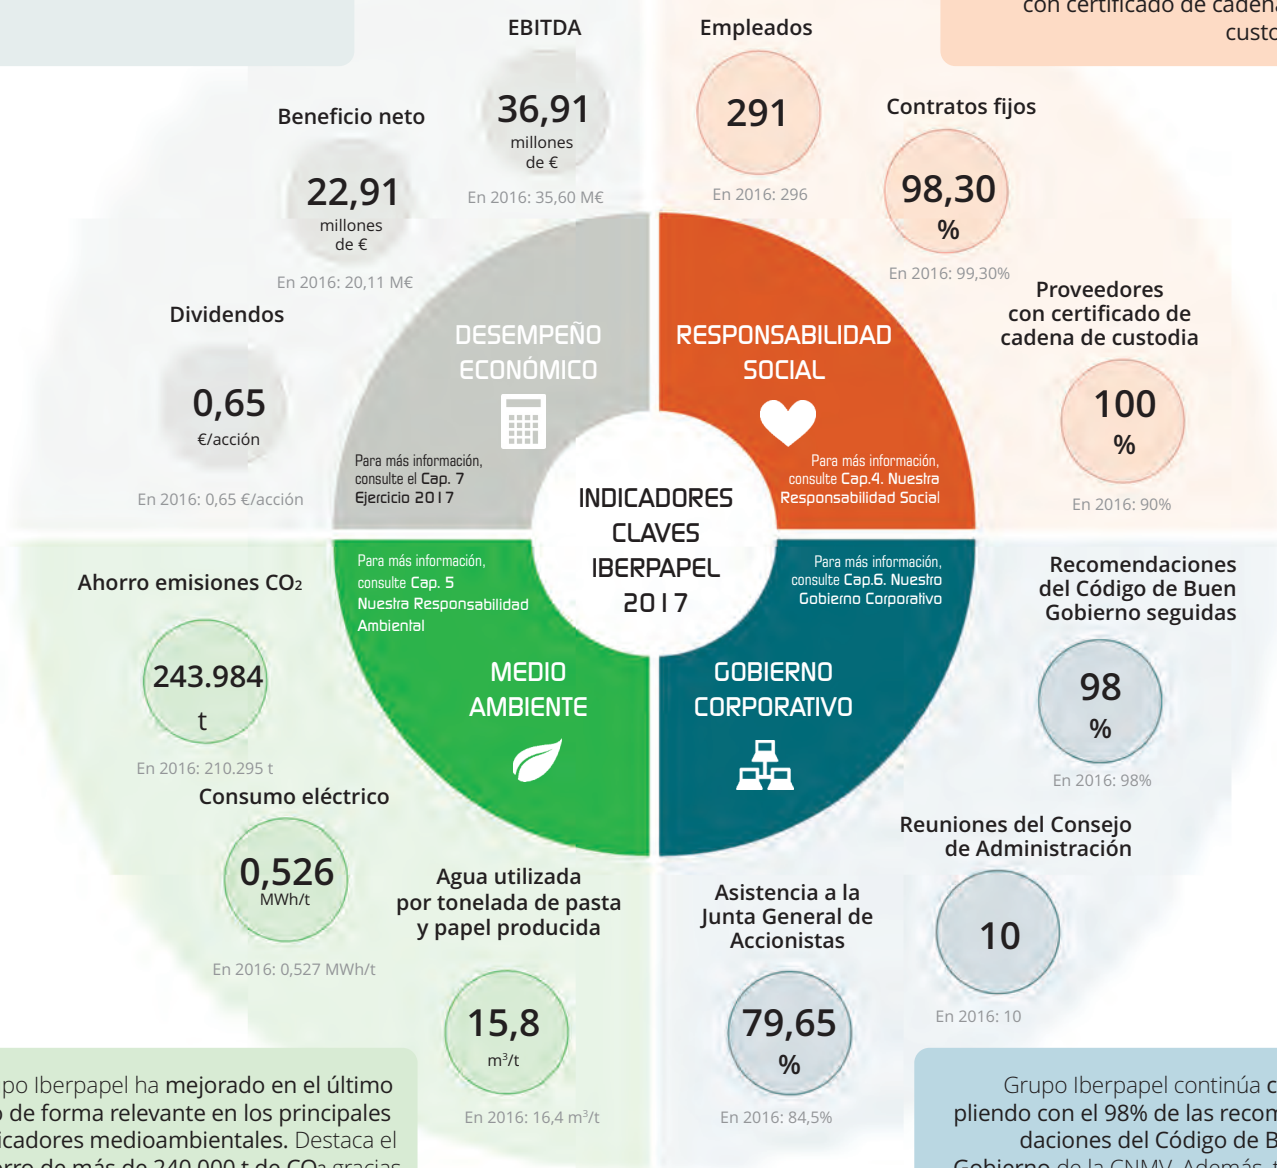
con certificado de caden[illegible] custo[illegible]

EBITDA

36,91 millones de €

En 2016: 35,60 M€

Empleados

291

En 2016: 296

Beneficio neto

22,91 millones de €

En 2016: 20,11 M€

Contratos fijos

98,30 %

En 2016: 99,30%

Dividendos

0,65 €/acción

En 2016: 0,65 €/acción

DESEMPEÑO ECONÓMICO

Para más información, consulte el Cap. 7 Ejercicio 2017

RESPONSABILIDAD SOCIAL

Para más información, consulte Cap.4. Nuestra Responsabilidad Social

Proveedores con certificado de cadena de custodia

100 %

En 2016: 90%

INDICADORES CLAVES IBERPAPEL 2017

Ahorro emisiones $CO_2$

243.984 t

En 2016: 210.295 t

Para más información, consulte Cap. 5 Nuestra Responsabilidad Ambiental

MEDIO AMBIENTE

Para más información, consulte Cap.6. Nuestro Gobierno Corporativo

GOBIERNO CORPORATIVO

Recomendaciones del Código de Buen Gobierno seguidas

98 %

En 2016: 98%

Consumo eléctrico

0,526 MWh/t

En 2016: 0,527 MWh/t

Agua utilizada por tonelada de pasta y papel producida

15,8 $m^3/t$

En 2016: 16,4 $m^3/t$

Asistencia a la Junta General de Accionistas

79,65 %

En 2016: 84,5%

Reuniones del Consejo de Administración

10

En 2016: 10

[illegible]po Iberpapel ha mejorado en el último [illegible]o de forma relevante en los principales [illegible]icadores medioambientales. Destaca el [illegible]

Grupo Iberpapel continúa c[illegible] pliendo con el 98% de las recom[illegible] daciones del Código de B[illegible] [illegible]